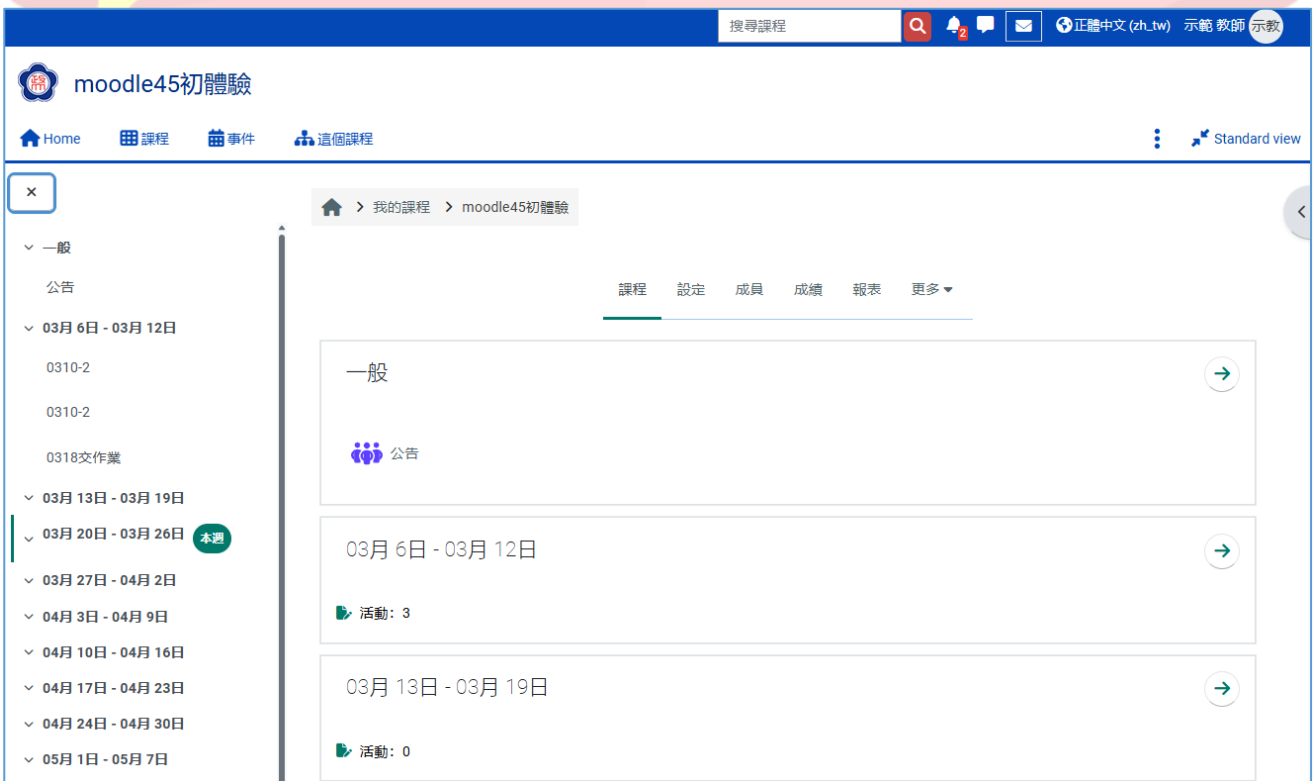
搜尋課程 2 正體中文 (zh_tw) 示範 教師 示教

moodle45初體驗

Home 課程 事件 這個課程 Standard view

×

一般
公告
03月 6日 - 03月 12日
0310-2
0310-2
0318交作業
03月 13日 - 03月 19日
03月 20日 - 03月 26日 本週
03月 27日 - 04月 2日
04月 3日 - 04月 9日
04月 10日 - 04月 16日
04月 17日 - 04月 23日
04月 24日 - 04月 30日
05月 1日 - 05月 7日

我的課程 > moodle45初體驗

課程 設定 成員 成績 報表 更多

一般

公告

03月 6日 - 03月 12日

活動：3

03月 13日 - 03月 19日

活動：0